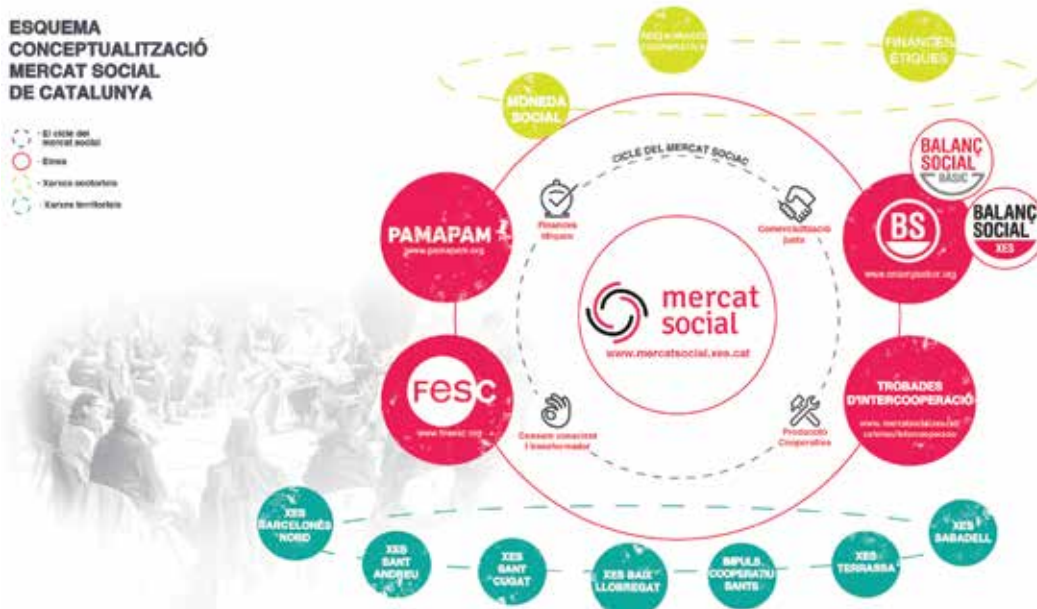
ESQUEMA CONCEPTUALITZACIÓ MERCAT SOCIAL DE CATALUNYA

· El cicle del mercat social
· Eines
· Xarxes sectorials
· Xarxes territorials

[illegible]

FINANCES ÈTIQUES

MONEDA SOCIAL

CICLE DEL MERCAT SOCIAL

Finances ètiques

Comercialització justa

BALANÇ SOCIAL BÀSIC

BS

BALANÇ SOCIAL XES

www.ensenyabalanç.org

PAMAPAM

www.pamapam.org

mercat social

www.mercatsocial.xes.cat

FESC

www.fesc.org

Consum conscient i transformador

Producció Cooperativa

TROBADES D'INTERCOOPERACIÓ

www.mercatsocial.xes.cat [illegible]

XES BARCELONÈS NORD

XES SANT ANDREU

XES SANT CUGAT

XES BAIX LLOBREGAT

IMPULS COOPERATIU SANTS

XES TERRASSA

XES SABADELL